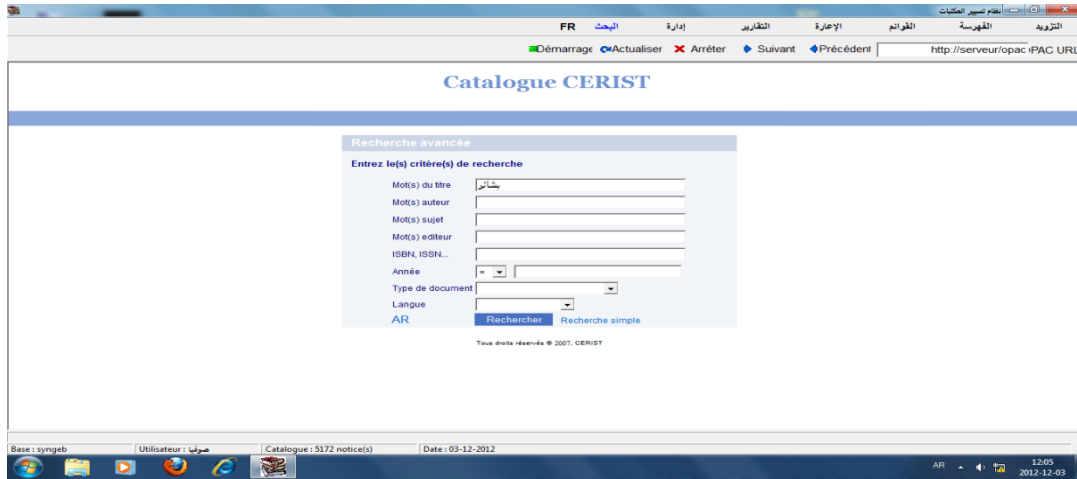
نظام تسيير المكتبات

التزويد الفهرسة القوائم الإعارة التقارير إدارة البحث FR

PAC URL http://serveur/opac Précédent Suivant Arrêter Actualiser Démarrage

Catalogue CERIST

Recherche avancée

Entrez le(s) critère(s) de recherche

Mot(s) du titre بشائر

Mot(s) auteur

Mot(s) sujet

Mot(s) editeur

ISBN, ISSN...

Année =

Type de document

Langue

AR Rechercher Recherche simple

Tous droits réservés © 2007, CERIST

Base : syngeb | Utilisateur : صوفيا | Catalogue : 5172 notice(s) | Date : 03-12-2012

AR 12:05 2012-12-03